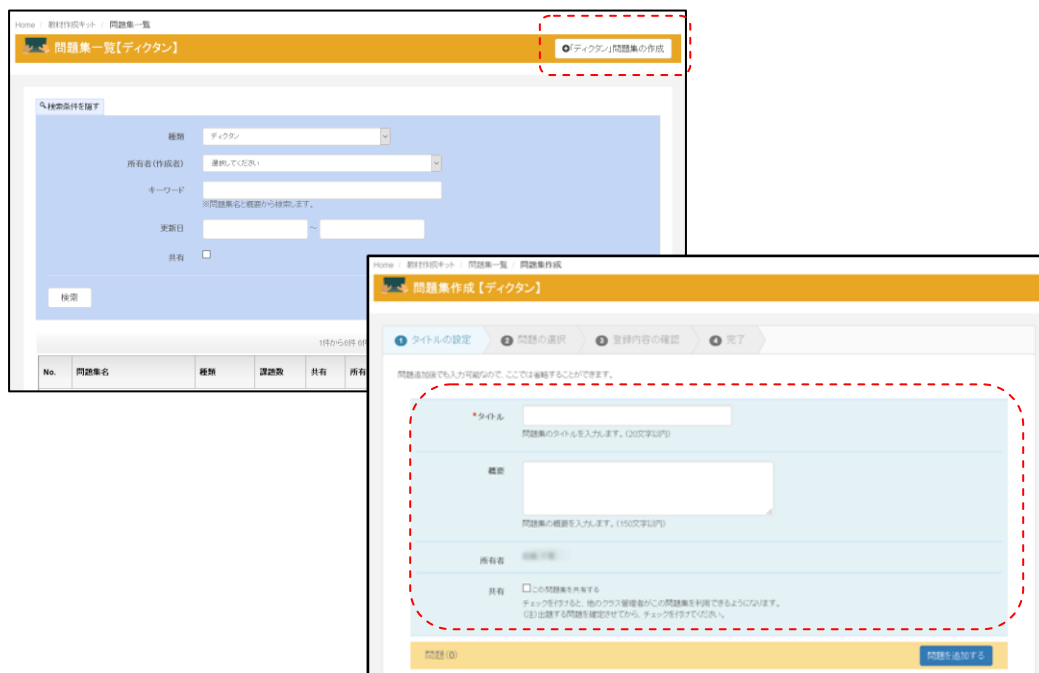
Home / 教材作成キット / 問題集一覧

問題集一覧【ディクタン】

「ディクタン」問題集の作成

検索条件を隠す

種類 ディクタン

所有者(作成者) 選択してください

キーワード

※問題集名と概要から検索します。

更新日 ～

共有

検索

1件から6件 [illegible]

| No. | 問題集名 | 種類 | 課題数 | 共有 | 所有 |
|---|---|---|---|---|---|

Home / 教材作成キット / 問題集一覧 / 問題集作成

問題集作成【ディクタン】

1 タイトルの設定 2 問題の選択 3 登録内容の確認 4 完了

問題追加後でも入力可能なので、ここでは省略することができます。

*タイトル

問題集のタイトルを入力します。(20文字以内)

概要

問題集の概要を入力します。(150文字以内)

所有者 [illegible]

共有 この問題集を共有する

チェックを行うと、他のクラス管理者がこの問題集を利用できるようになります。

(注) 出題する問題を確定させてから、チェックを行ってください。

問題(0)

問題を追加する